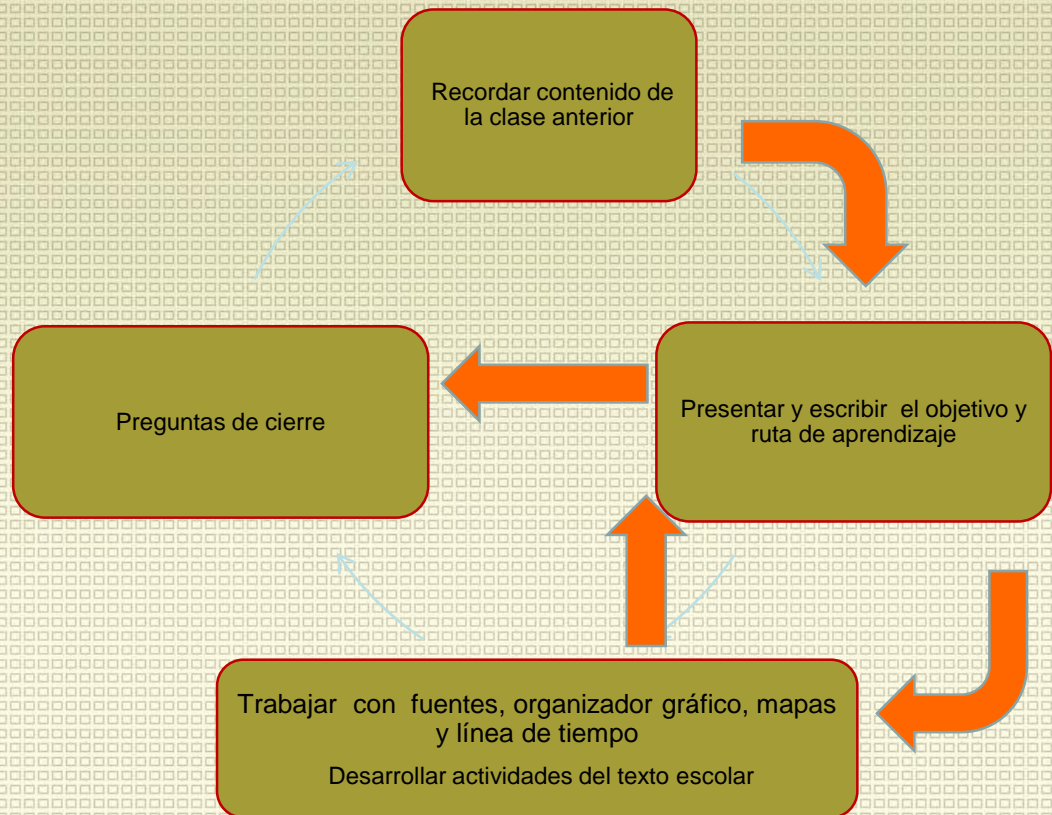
Recordar contenido de la clase anterior

Preguntas de cierre

Presentar y escribir el objetivo y ruta de aprendizaje

Trabajar con fuentes, organizador gráfico, mapas y línea de tiempo

Desarrollar actividades del texto escolar